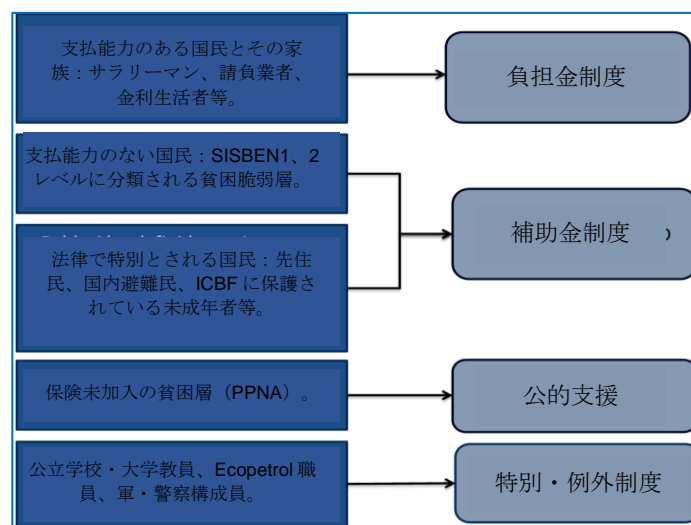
支払能力のある国民とその家族：サラリーマン、請負業者、金利生活者等。

負担金制度

支払能力のない国民：SISBEN1、2レベルに分類される貧困脆弱層。

補助金制度

法律で特別とされる国民：先住民、国内避難民、ICBF に保護されている未成年者等。

保険未加入の貧困層（PPNA）。

公的支援

公立学校・大学教員、Ecopetrol 職員、軍・警察構成員。

特別・例外制度